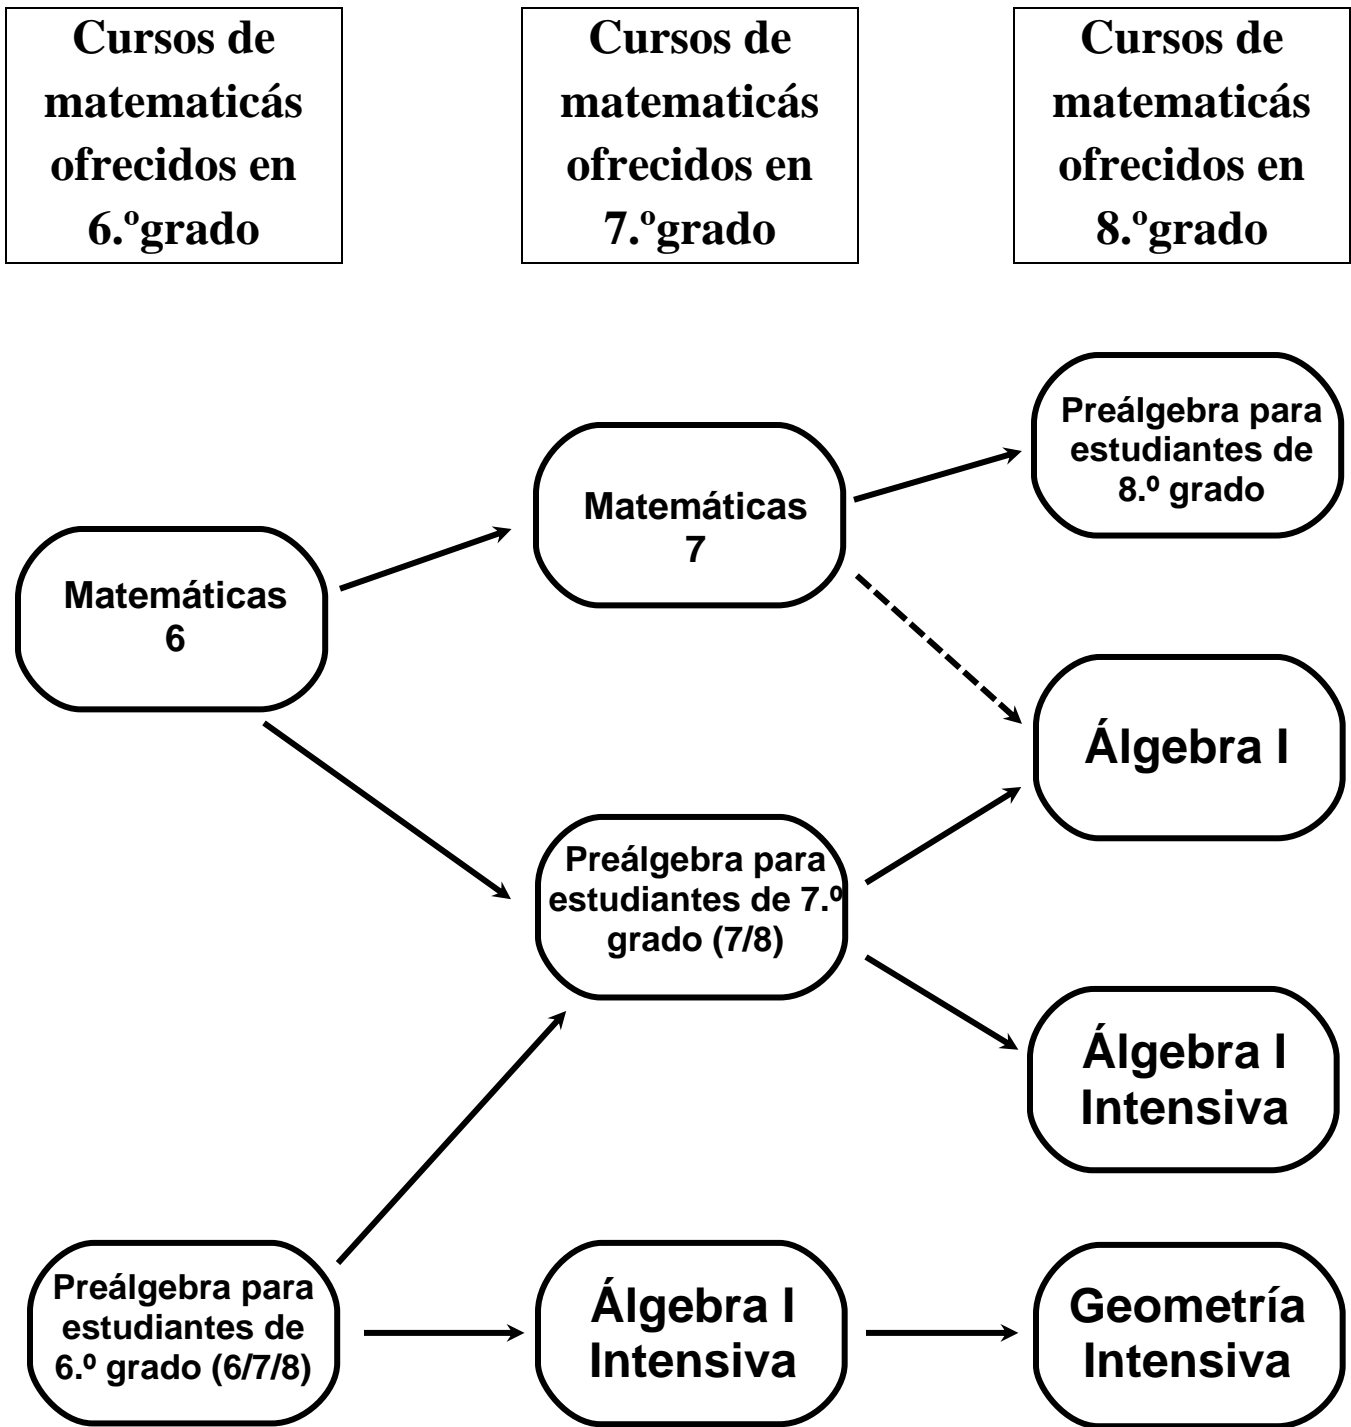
Cursos de matematicás ofrecidos en 6.ºgrado

Cursos de matematicás ofrecidos en 7.ºgrado

Cursos de matematicás ofrecidos en 8.ºgrado

Matemáticas 6

Matemáticas 7

Preálgebra para estudiantes de 8.º grado

Álgebra I

Preálgebra para estudiantes de 7.º grado (7/8)

Álgebra I Intensiva

Preálgebra para estudiantes de 6.º grado (6/7/8)

Álgebra I Intensiva

Geometría Intensiva